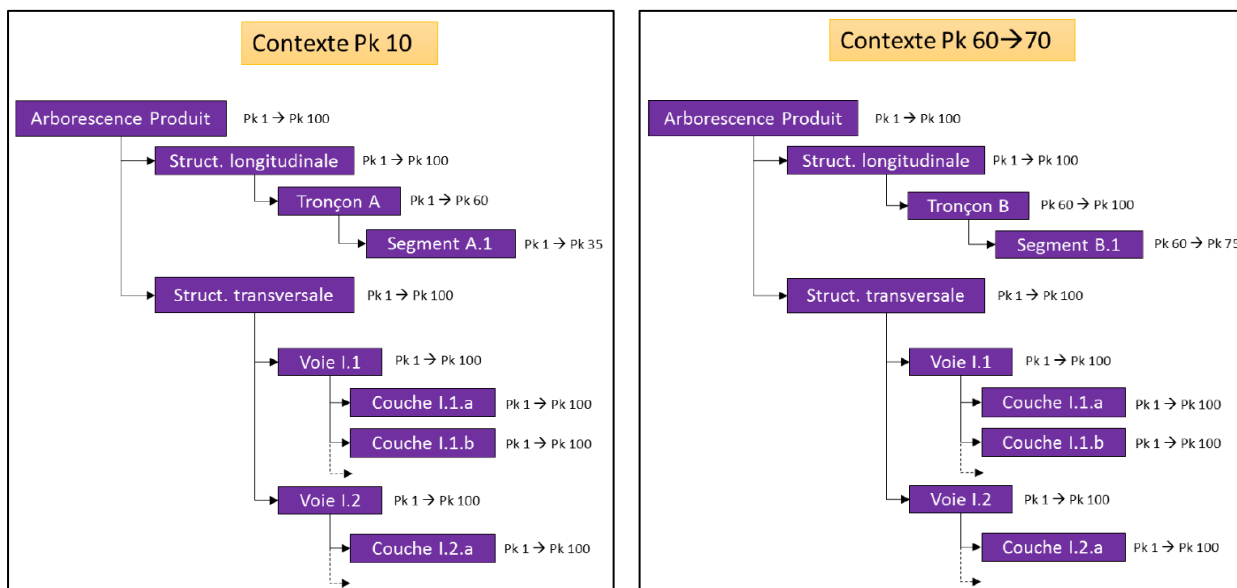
Contexte Pk 10

Arborescence Produit Pk 1 → Pk 100
Struct. longitudinale Pk 1 → Pk 100
Tronçon A Pk 1 → Pk 60
Segment A.1 Pk 1 → Pk 35
Struct. transversale Pk 1 → Pk 100
Voie I.1 Pk 1 → Pk 100
Couche I.1.a Pk 1 → Pk 100
Couche I.1.b Pk 1 → Pk 100
Voie I.2 Pk 1 → Pk 100
Couche I.2.a Pk 1 → Pk 100

Contexte Pk 60→70

Arborescence Produit Pk 1 → Pk 100
Struct. longitudinale Pk 1 → Pk 100
Tronçon B Pk 60 → Pk 100
Segment B.1 Pk 60 → Pk 75
Struct. transversale Pk 1 → Pk 100
Voie I.1 Pk 1 → Pk 100
Couche I.1.a Pk 1 → Pk 100
Couche I.1.b Pk 1 → Pk 100
Voie I.2 Pk 1 → Pk 100
Couche I.2.a Pk 1 → Pk 100